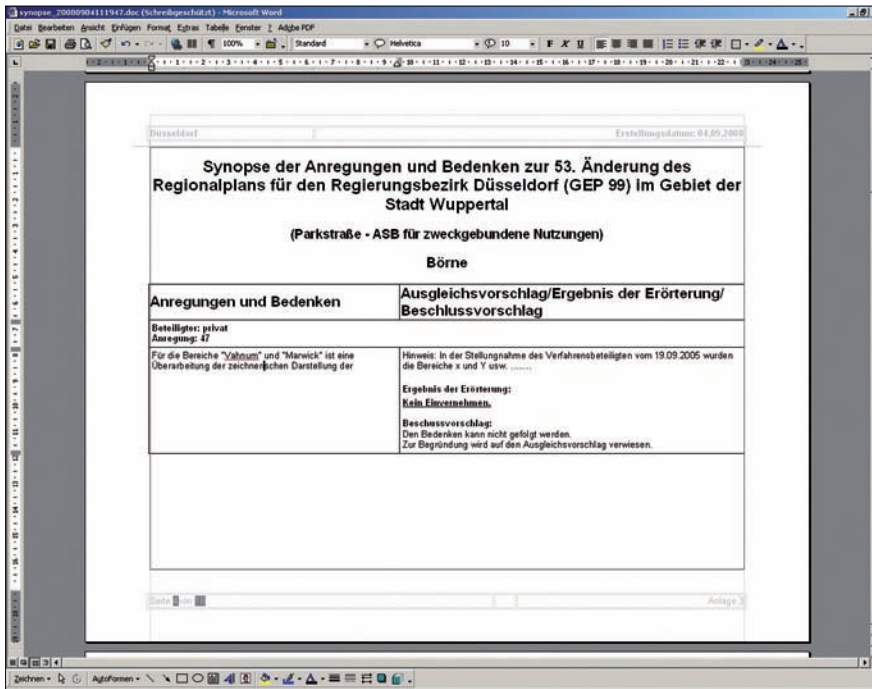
synopse_20080904111947.doc (Schreibgeschützt) - Microsoft Word

Datei Bearbeiten Ansicht Einfügen Format Extras Tabelle Fenster ? Adobe PDF

100% Standard Helvetica 10

Düsseldorf

Erstellungsdatum: 04.09.2008

Synopse der Anregungen und Bedenken zur 53. Änderung des Regionalplans für den Regierungsbezirk Düsseldorf (GEP 99) im Gebiet der Stadt Wuppertal

(Parkstraße - ASB für zweckgebundene Nutzungen)

Börne

| Anregungen und Bedenken | Ausgleichsvorschlag/Ergebnis der Erörterung/ Beschlussvorschlag |
|---|---|
| Beteiligter: privat Anregung: 47 | |
| Für die Bereiche "Vahnum" und "Marwick" ist eine Überarbeitung der zeichnerischen Darstellung der | Hinweis: In der Stellungnahme des Verfahrensbeteiligten vom 19.09.2005 wurden die Bereiche x und Y usw. ........ Ergebnis der Erörterung: Kein Einvernehmen. Beschussvorschlag: Den Bedenken kann nicht gefolgt werden. Zur Begründung wird auf den Ausgleichsvorschlag verwiesen. |

Seite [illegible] von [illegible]

Anlage 3

Zeichnen AutoFormen